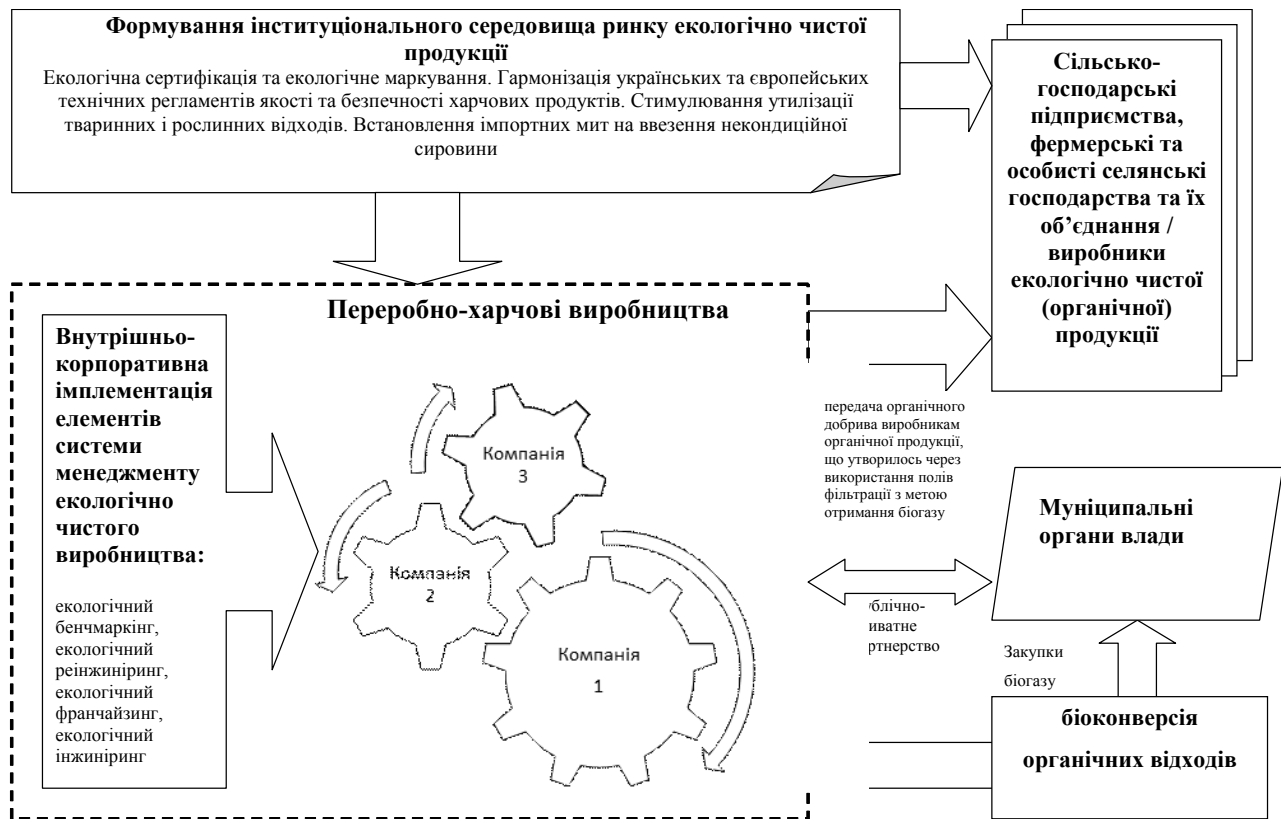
Формування інституціонального середовища ринку екологічно чистої продукції
Екологічна сертифікація та екологічне маркування. Гармонізація українських та європейських технічних регламентів якості та безпечності харчових продуктів. Стимулювання утилізації тваринних і рослинних відходів. Встановлення імпортних мит на ввезення некондиційної сировини

Сільсько-господарські підприємства, фермерські та особисті селянські господарства та їх об'єднання / виробники екологічно чистої (органічної) продукції

Переробно-харчові виробництва

Внутрішньо-корпоративна імплементація елементів системи менеджменту екологічно чистого виробництва:

екологічний бенчмаркінг, екологічний реінжиніринг, екологічний франчайзинг, екологічний інжиніринг

Компанія 3

Компанія 2

Компанія 1

передача органічного добрива виробникам органічної продукції, що утворилось через використання полів фільтрації з метою отримання біогазу

Муніципальні органи влади

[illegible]блічно-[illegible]иватне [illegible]ртнерство

Закупки біогазу

біоконверсія органічних відходів